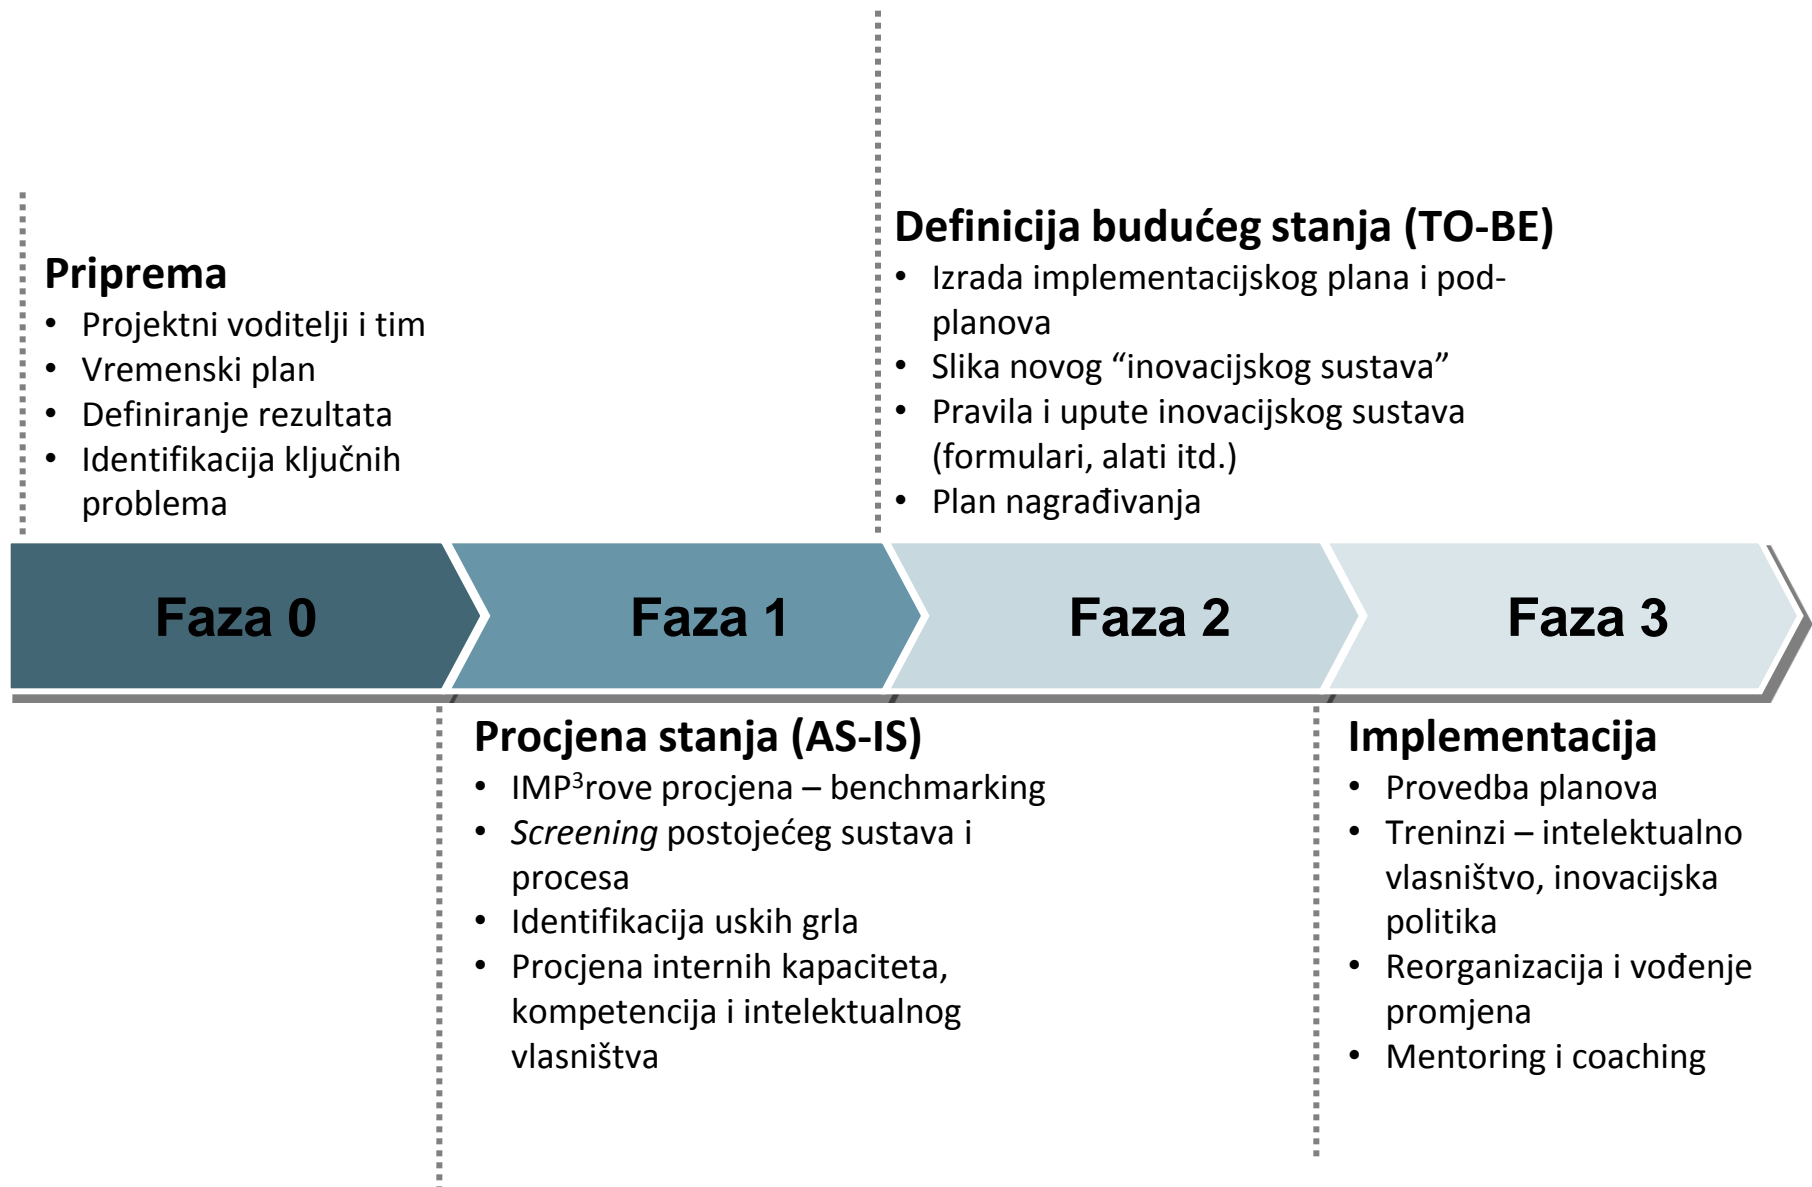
Priprema
• Projektni voditelji i tim
• Vremenski plan
• Definiranje rezultata
• Identifikacija ključnih problema

Definicija budućeg stanja (TO-BE)
• Izrada implementacijskog plana i pod-planova
• Slika novog “inovacijskog sustava”
• Pravila i upute inovacijskog sustava (formulari, alati itd.)
• Plan nagrađivanja

Faza 0

Faza 1

Faza 2

Faza 3

Procjena stanja (AS-IS)
• IMP$^3$rove procjena – benchmarking
• *Screening* postojećeg sustava i procesa
• Identifikacija uskih grla
• Procjena internih kapaciteta, kompetencija i intelektualnog vlasništva

Implementacija
• Provedba planova
• Treninzi – intelektualno vlasništvo, inovacijska politika
• Reorganizacija i vođenje promjena
• Mentoring i coaching